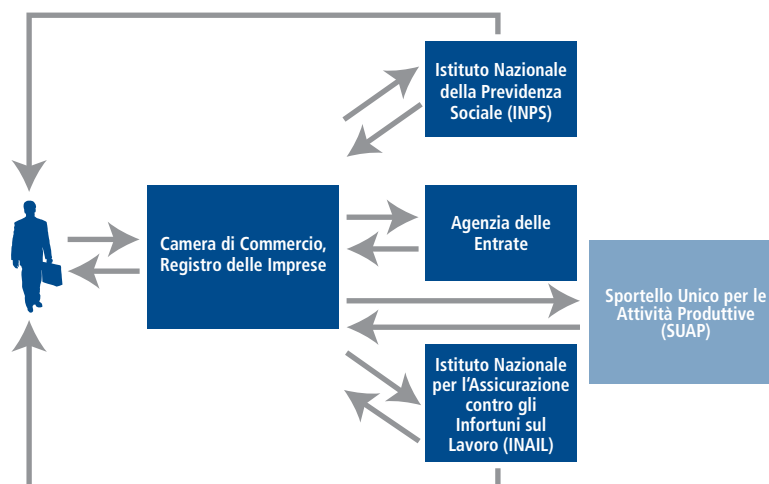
Istituto Nazionale della Previdenza Sociale (INPS)

Camera di Commercio, Registro delle Imprese

Agenzia delle Entrate

Sportello Unico per le Attività Produttive (SUAP)

Istituto Nazionale per l'Assicurazione contro gli Infortuni sul Lavoro (INAIL)